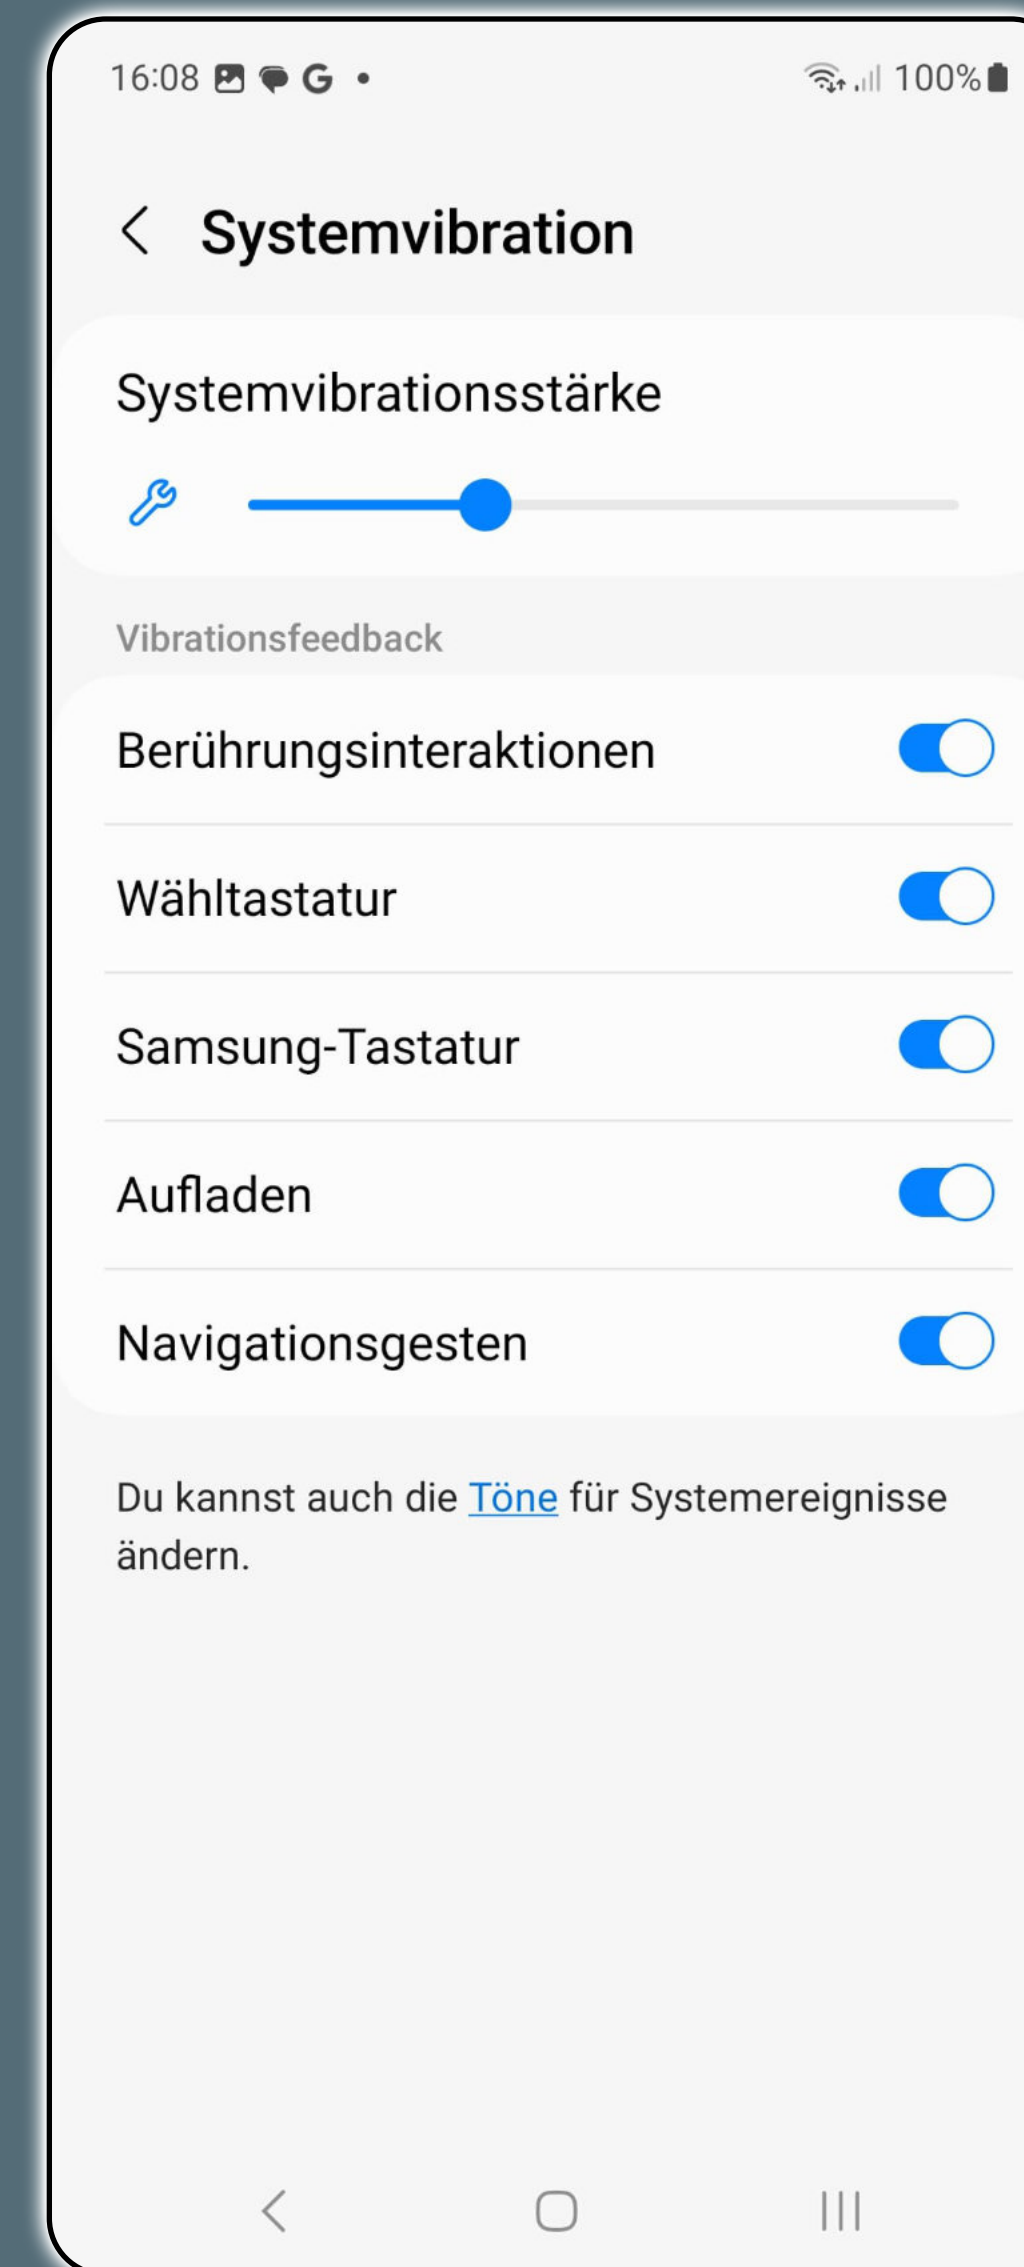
16:08 G • 100%

Systemvibration

Systemvibrationsstärke

Vibrationsfeedback

Berührungsinteraktionen

Wähltastatur

Samsung-Tastatur

Aufladen

Navigationsgesten

Du kannst auch die Töne für Systemereignisse ändern.